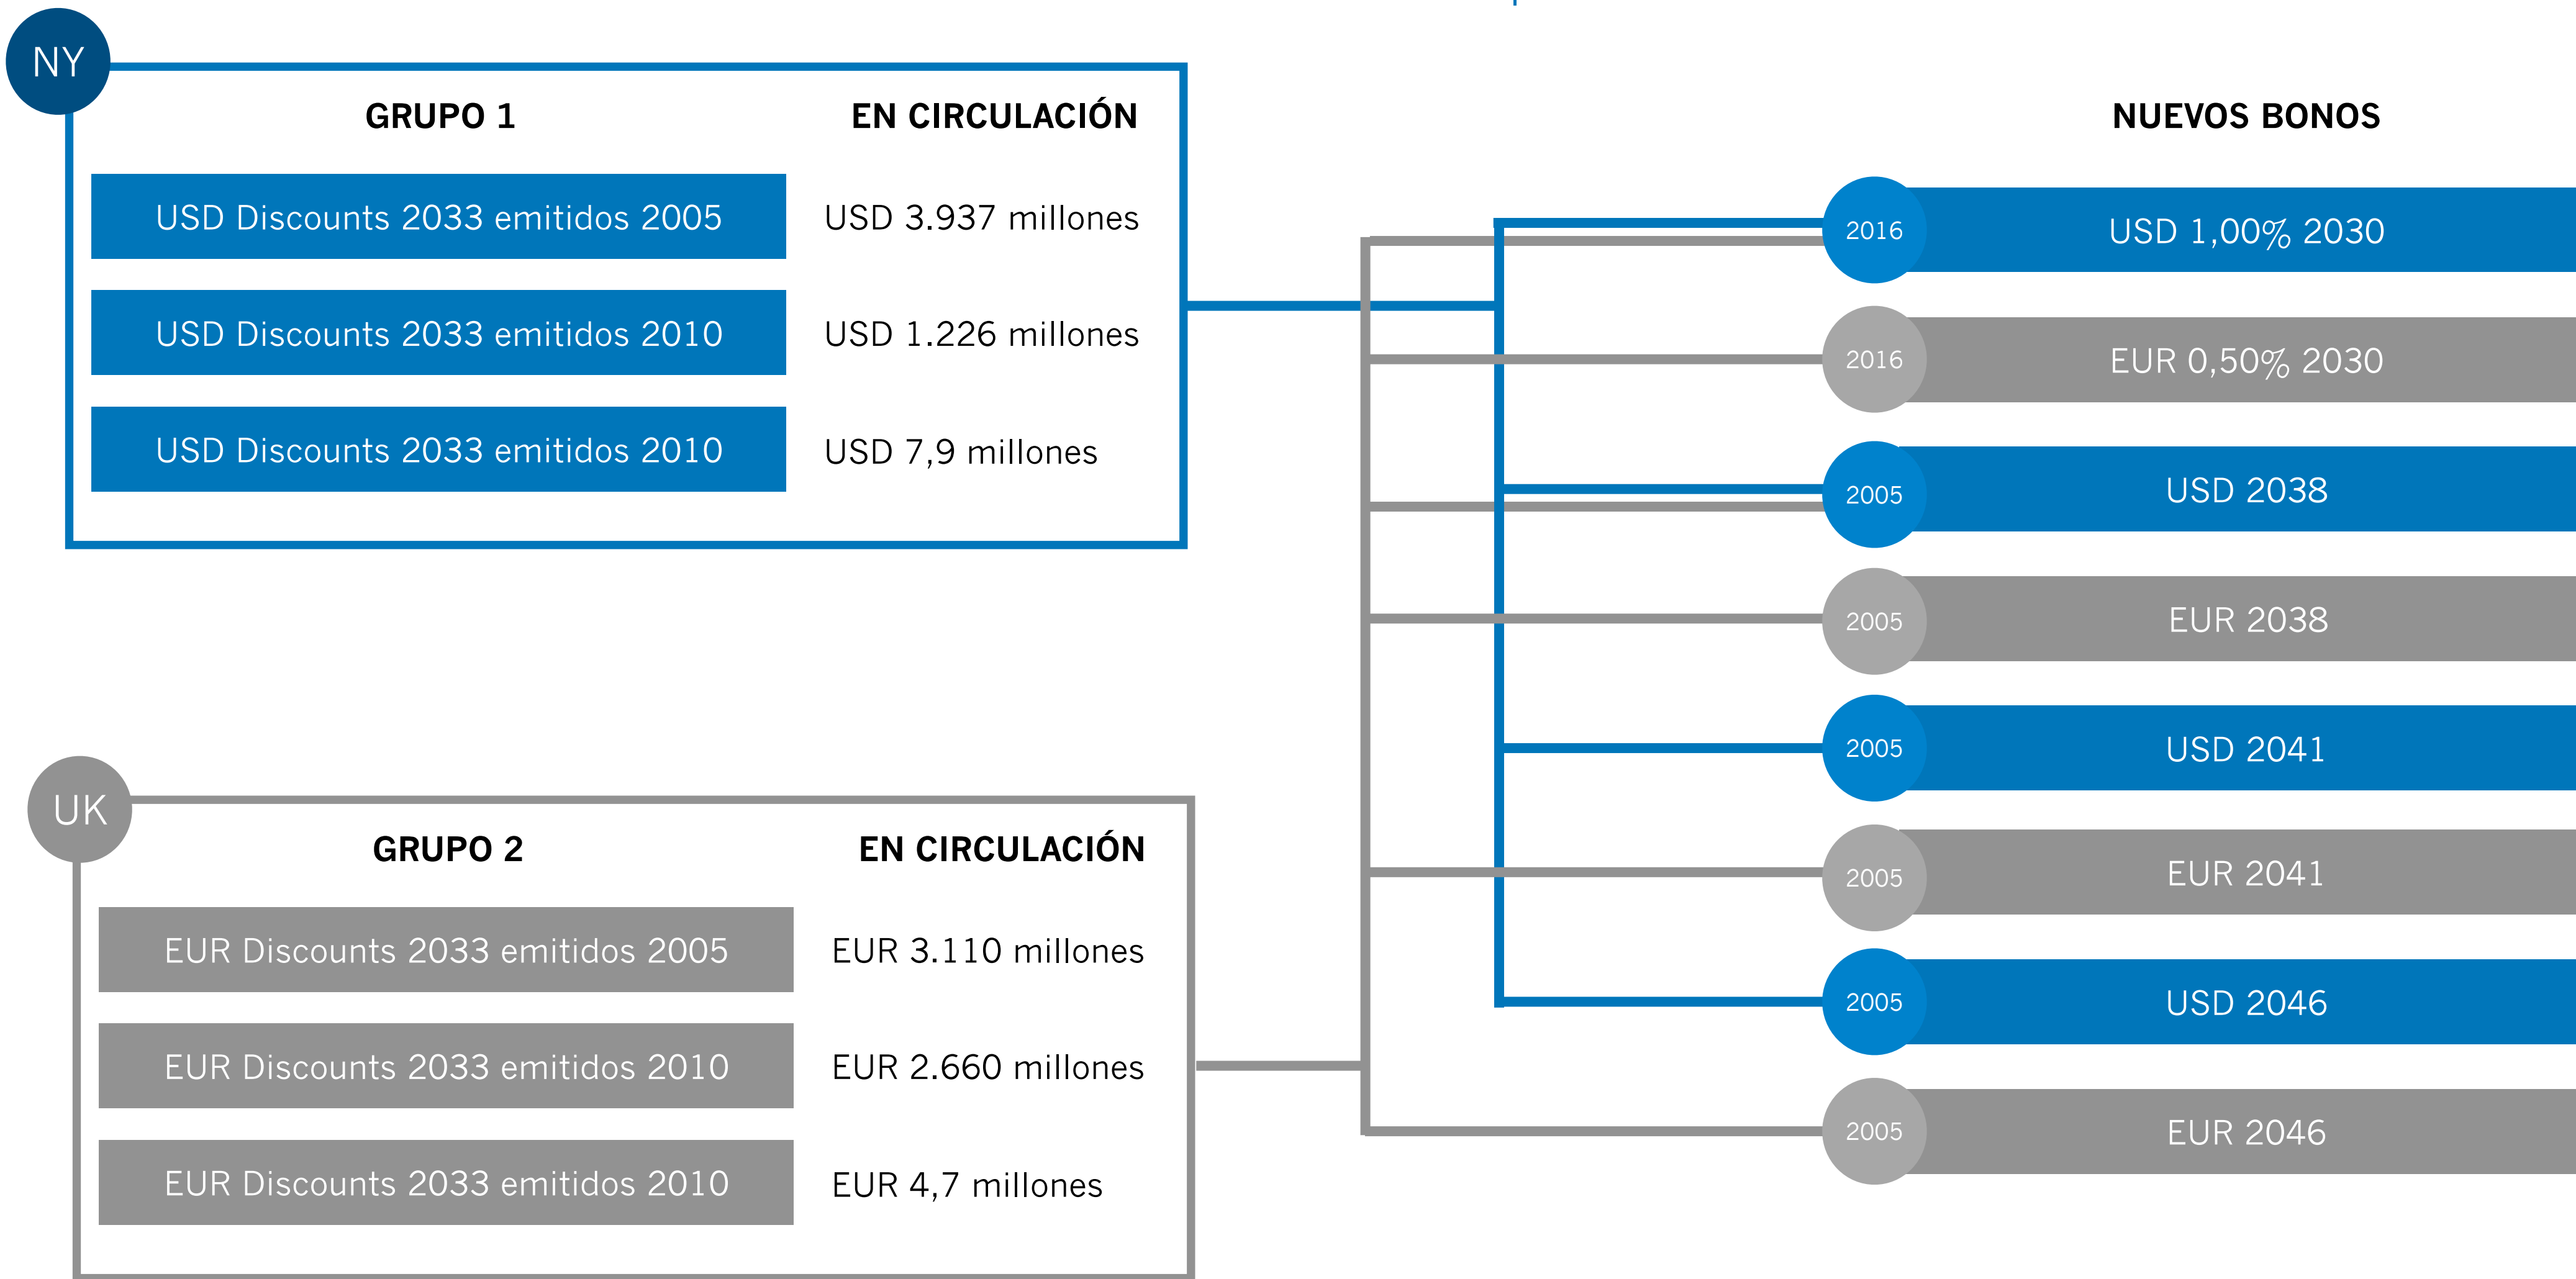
NY

GRUPO 1

EN CIRCULACIÓN

USD Discounts 2033 emitidos 2005

USD 3.937 millones

USD Discounts 2033 emitidos 2010

USD 1.226 millones

USD Discounts 2033 emitidos 2010

USD 7,9 millones

UK

GRUPO 2

EN CIRCULACIÓN

EUR Discounts 2033 emitidos 2005

EUR 3.110 millones

EUR Discounts 2033 emitidos 2010

EUR 2.660 millones

EUR Discounts 2033 emitidos 2010

EUR 4,7 millones

NUEVOS BONOS

2016 USD 1,00% 2030

2016 EUR 0,50% 2030

2005 USD 2038

2005 EUR 2038

2005 USD 2041

2005 EUR 2041

2005 USD 2046

2005 EUR 2046